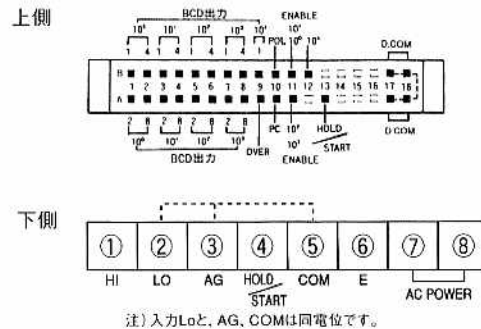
上側

BCD出力

$10^1$ 1 4 $10^2$ 1 4 $10^3$ 1 4 $10^4$ 1 4 $10^5$ 1 POL $10^1$ ENABLE $10^5$ $10^4$ $10^6$

D.COM

B
A

1 2 3 4 5 6 7 8 9 10 11 12 13 14 15 16 17 18

2 8 2 8 2 8 2 8 OVER PC $10^7$ HOLD START

$10^0$ $10^1$ $10^2$ $10^3$ $10^7$

BCD出力 ENABLE

D.COM

下側

| ① | ② | ③ | ④ | ⑤ | ⑥ | ⑦ | ⑧ |
|---|---|---|---|---|---|---|---|
| HI | LO | AG | HOLD START | COM | E | AC POWER | |

注）入力Loと、AG、COMは同電位です。